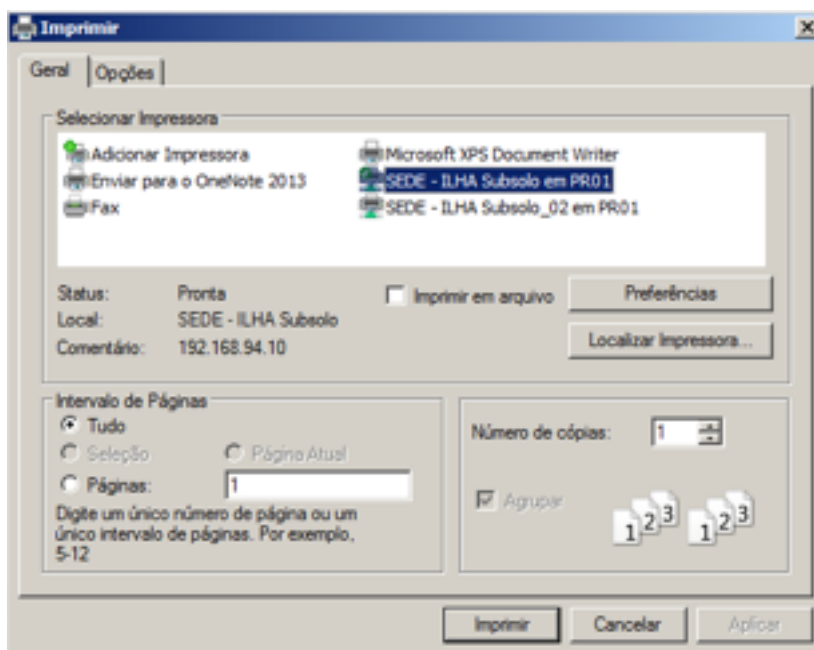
Imprimir

Geral | Opções

Selecionar Impressora

Adicionar Impressora
Enviar para o OneNote 2013
Fax
Microsoft XPS Document Writer
SEDE - ILHA Subsolo em PR01
SEDE - ILHA Subsolo_02 em PR01

Status: Pronta
Local: SEDE - ILHA Subsolo
Comentário: 192.168.94.10

Imprimir em arquivo
Preferências
Localizar Impressora...

Intervalo de Páginas
Tudo
Seleção
Página Atual
Páginas: 1
Digite um único número de página ou um único intervalo de páginas. Por exemplo, 5-12

Número de cópias: 1
Agrupar
1 2 3 1 2 3

Imprimir
Cancelar
Aplicar